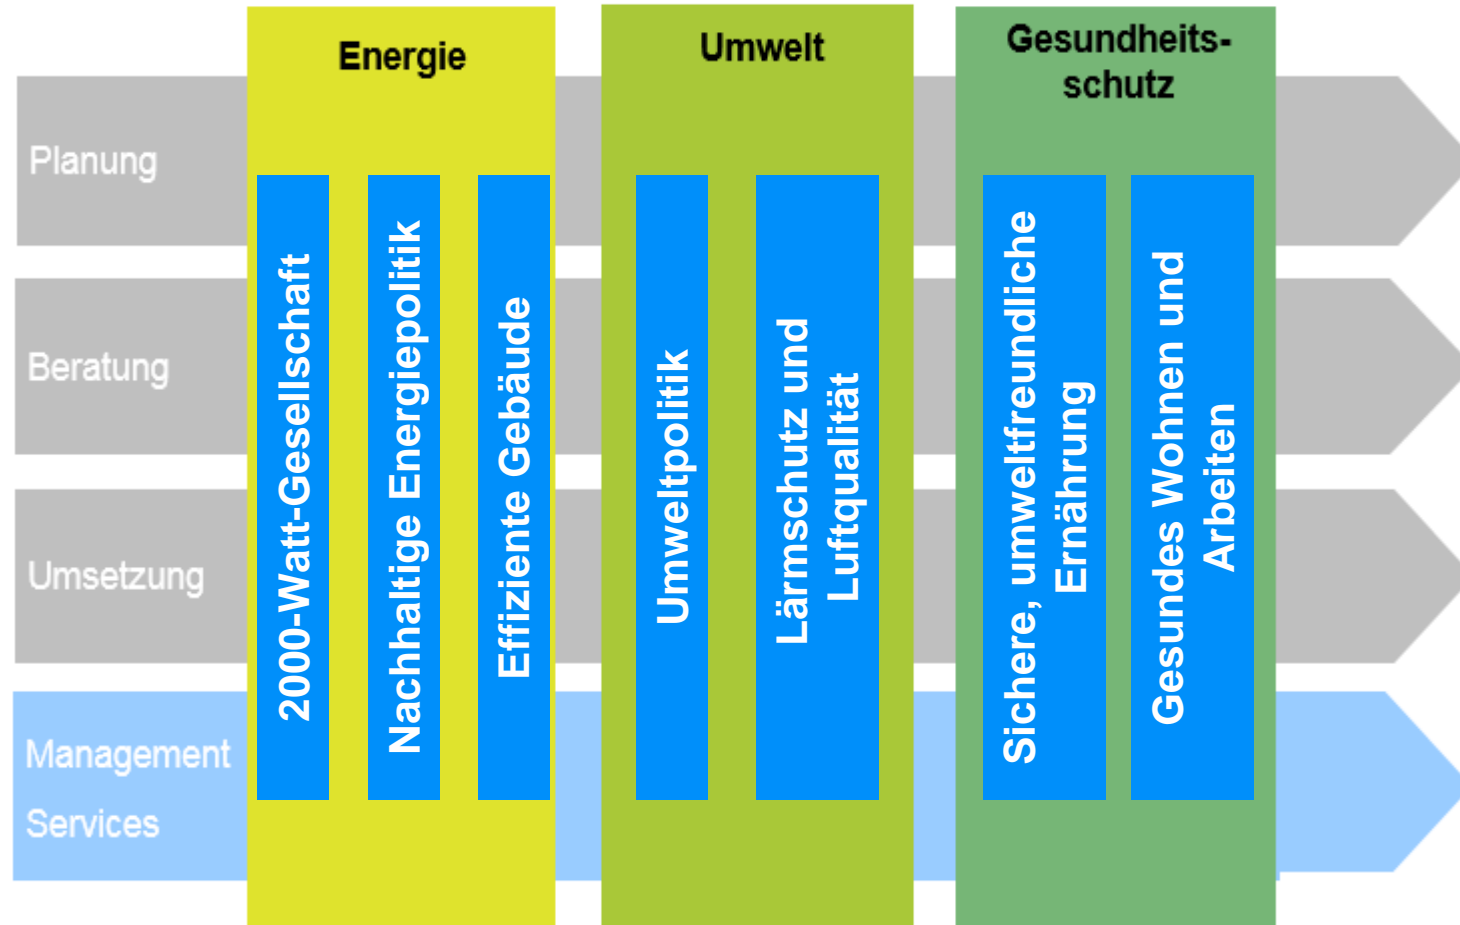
Energie

Umwelt

Gesundheits-schutz

Planung

Beratung

Umsetzung

Management Services

2000-Watt-Gesellschaft

Nachhaltige Energiepolitik

Effiziente Gebäude

Umweltpolitik

Lärmschutz und Luftqualität

Sichere, umweltfreundliche Ernährung

Gesundes Wohnen und Arbeiten